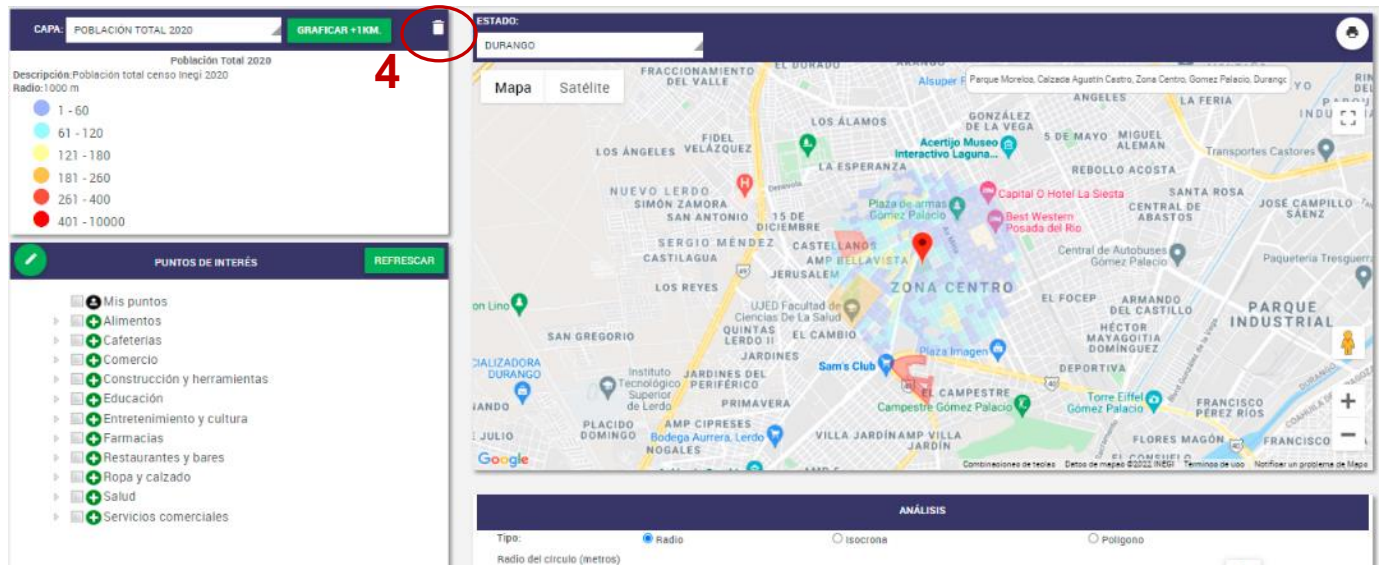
CAPA: POBLACIÓN TOTAL 2020
GRAFICAR +1KM.
4

Población Total 2020
Descripción: Población total censo Inegi 2020
Radio: 1000 m
1 - 60
61 - 120
121 - 180
181 - 260
261 - 400
401 - 10000

PUNTOS DE INTERÉS
REFRESCAR
Mis puntos
Alimentos
Cafeterias
Comercio
Construcción y herramientas
Educación
Entretenimiento y cultura
Farmacias
Restaurantes y bares
Ropa y calzado
Salud
Servicios comerciales

ESTADO:
DURANGO

Mapa
Satélite
Parque Morelos, Calzada Agustín Castro, Zona Centro, Gomez Palacio, Durango
FRACCIONAMIENTO DEL VALLE
EL DORADO
Alsuper
GONZÁLEZ DE LA VEGA
ANGELES
LA FERIA
INDU
LOS ÁLAMOS
FIDEL VELÁZQUEZ
LOS ÁNGELES
Acertijo Museo Interactivo Laguna...
5 DE MAYO
MIGUEL ALEMAN
Transportes Castores
LA ESPERANZA
REBOLLO ACOSTA
NUEVO LERDO
SIMÓN ZAMORA
SAN ANTONIO
Capital O Hotel La Siesta
SANTA ROSA
Plaza de armas Gómez Palacio
Best Western Posada del Rio
CENTRAL DE ABASTOS
JOSÉ CAMPILLO SÁENZ
15 DE DICIEMBRE
SERGIO MÉNDEZ
CASTILAGUA
CASTELLANOS
AMP BELLAVISTA
JERUSALEM
Central de Autobuses Gómez Palacio
Paqueteria Tresguerr
LOS REYES
ZONA CENTRO
EL FOCEP
ARMANDO DEL CASTILLO
PARQUE INDUSTRIAL
on Lino
UJED Facultad de Ciencias De La Salud
SAN GREGORIO
QUINTAS LERDO II
EL CAMBIO
HÉCTOR MAYAGOITIA DOMÍNGUEZ
JARDINES
Plaza Imagen
CIALIZADORA DURANGO
Instituto Tecnológico Superior de Lerdo
JARDINES DEL PERIFÉRICO
Sam's Club
DEPORTIVA
EL CAMPESTRE
Campestre Gómez Palacio
Torre Eiffel Gómez Palacio
FRANCISCO PÉREZ RÍOS
IANDO
PRIMAVERA
PLACIDO DOMINGO
AMP CIPRESES
Bodega Aurrera, Lerdo
VILLA JARDÍN
AMP VILLA JARDÍN
FLORES MAGÓN
FRANCISCO
JULIO
NOGALES
Google
Combinaciones de teclas
Datos de mapas ©2022 INEGI
Términos de uso
Notificar un problema de Maps

ANÁLISIS
Tipo:
Radio
Isocrona
Poligono
Radio del círculo (metros)